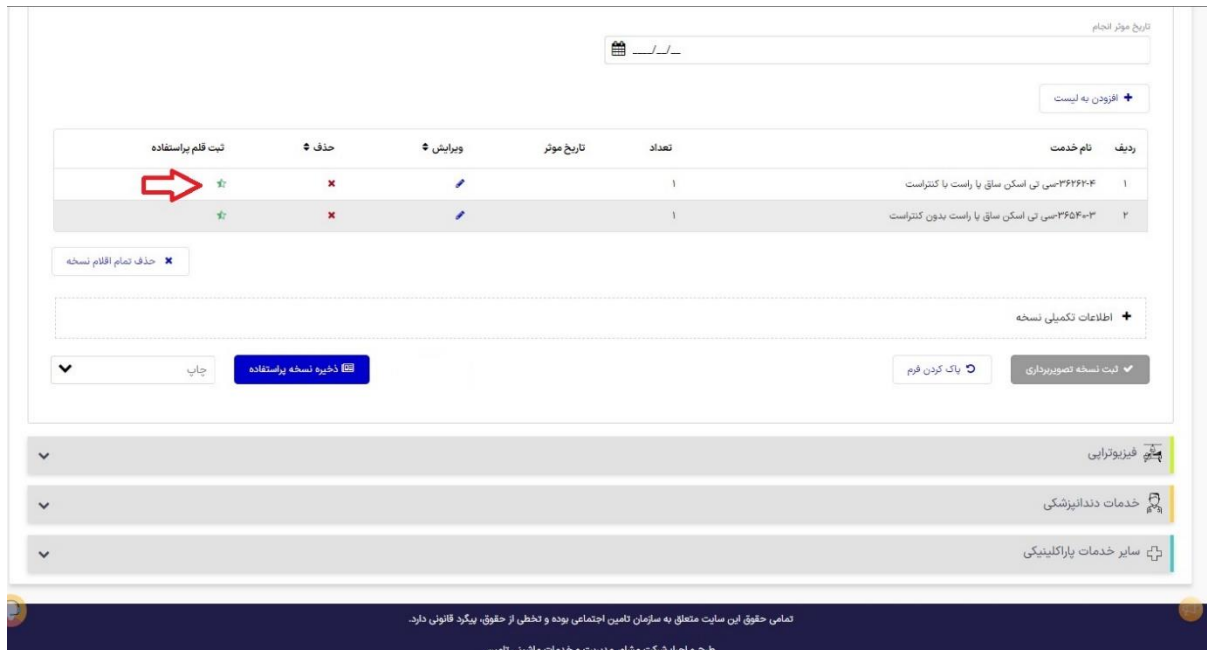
تاریخ موثر انجام

__/__/__

+ افزودن به لیست

| ردیف | نام خدمت | تعداد | تاریخ موثر | ویرایش | حذف | ثبت قلم پراستفاده |
|---|---|---|---|---|---|---|
| ۱ | ۳۶۲۶۲-۴سی تی اسکن ساق پا راست با کنتراست | ۱ | | | | |
| ۲ | ۳۶۵۴۰-۳سی تی اسکن ساق پا راست بدون کنتراست | ۱ | | | | |

حذف تمام اقلام نسخه

+ اطلاعات تکمیلی نسخه

ثبت نسخه تصویربرداری

پاک کردن فرم

ذخیره نسخه پراستفاده

چاپ

فیزیوتراپی

خدمات دندانپزشکی

سایر خدمات پاراکلینیکی

تمامی حقوق این سایت متعلق به سازمان تامین اجتماعی بوده و تخطی از حقوق، پیگرد قانونی دارد.

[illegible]